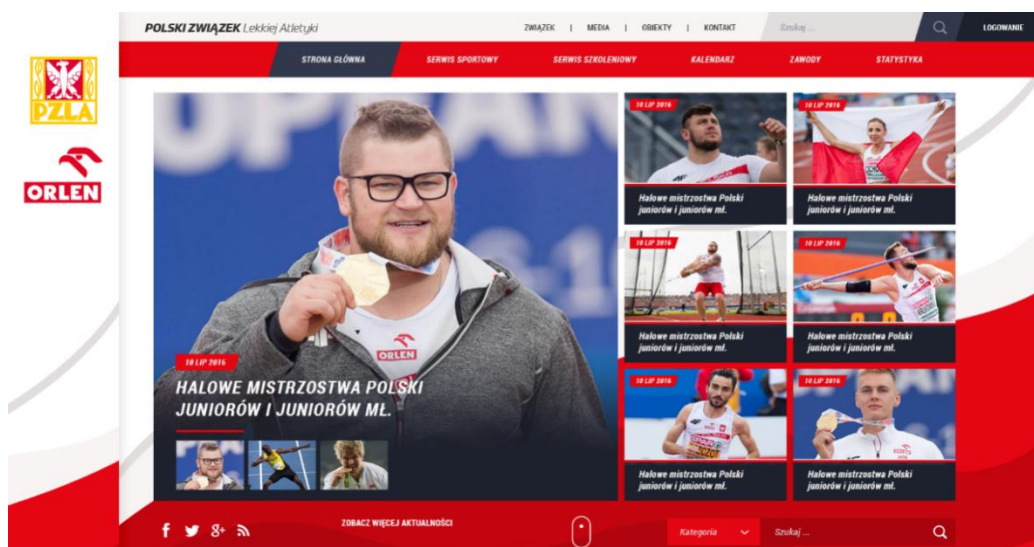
PZLA

ORLEN

POLSKI ZWIĄZEK Lekkiej Atletyki

ZWIĄZEK | MEDIA | OBIEKTY | KONTAKT

Szukaj ...

LOGOWANIE

STRONA GŁÓWNA | SERWIS SPORTOWY | SERWIS SZKOLENIOWY | KALENDARZ | ZAWODY | STATYSTYKA

10 LIP 2016

HALOWE MISTRZOSTWA POLSKI JUNIORÓW I JUNIORÓW MŁ.

10 LIP 2016

Halowe mistrzostwa Polski juniorów i juniorów mł.

10 LIP 2016

Halowe mistrzostwa Polski juniorów i juniorów mł.

10 LIP 2016

Halowe mistrzostwa Polski juniorów i juniorów mł.

10 LIP 2016

Halowe mistrzostwa Polski juniorów i juniorów mł.

10 LIP 2016

Halowe mistrzostwa Polski juniorów i juniorów mł.

10 LIP 2016

Halowe mistrzostwa Polski juniorów i juniorów mł.

ZOBACZ WIĘCEJ AKTUALNOŚCI

Kategoria

Szukaj ...